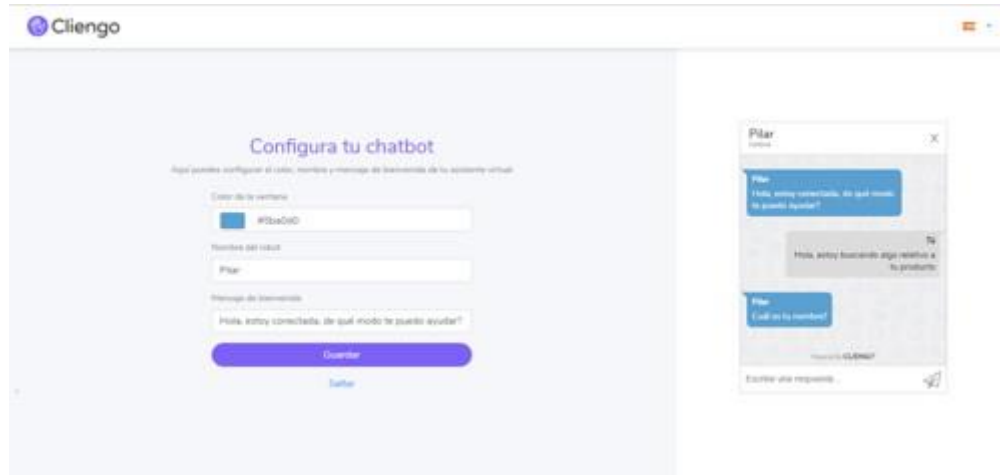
Cliengo

Configura tu chatbot

Aquí puedes configurar el color, nombre y mensaje de bienvenida de tu asistente virtual

Color de la ventana

#5ba0d0

Nombre del robot

Pilar

Mensaje de bienvenida

Hola, estoy conectada, de qué modo te puedo ayudar?

Guardar

Saltar

Pilar
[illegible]

Pilar
Hola, estoy conectada, de qué modo te puedo ayudar?

Tú
Hola, estoy buscando algo relativo a tu producto

Pilar
Cuál es tu nombre?

Powered by CLIENGO

Escribe una respuesta...